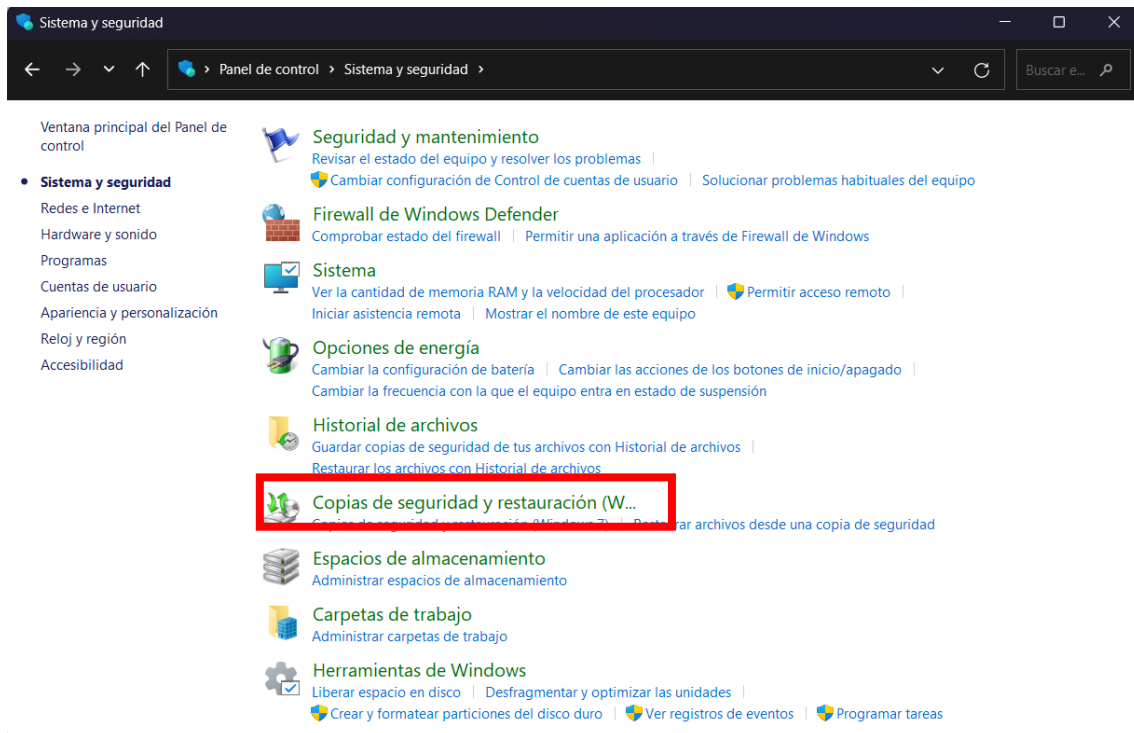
Sistema y seguridad

Panel de control › Sistema y seguridad ›

Buscar e...

Ventana principal del Panel de control

Sistema y seguridad

Redes e Internet

Hardware y sonido

Programas

Cuentas de usuario

Apariencia y personalización

Reloj y región

Accesibilidad

Seguridad y mantenimiento

Revisar el estado del equipo y resolver los problemas | Cambiar configuración de Control de cuentas de usuario | Solucionar problemas habituales del equipo

Firewall de Windows Defender

Comprobar estado del firewall | Permitir una aplicación a través de Firewall de Windows

Sistema

Ver la cantidad de memoria RAM y la velocidad del procesador | Permitir acceso remoto | Iniciar asistencia remota | Mostrar el nombre de este equipo

Opciones de energía

Cambiar la configuración de batería | Cambiar las acciones de los botones de inicio/apagado | Cambiar la frecuencia con la que el equipo entra en estado de suspensión

Historial de archivos

Guardar copias de seguridad de tus archivos con Historial de archivos | Restaurar los archivos con Historial de archivos

Copias de seguridad y restauración (W...

Copias de seguridad y restauración (Windows 7) | Restaurar archivos desde una copia de seguridad

Espacios de almacenamiento

Administrar espacios de almacenamiento

Carpetas de trabajo

Administrar carpetas de trabajo

Herramientas de Windows

Liberar espacio en disco | Desfragmentar y optimizar las unidades | Crear y formatear particiones del disco duro | Ver registros de eventos | Programar tareas